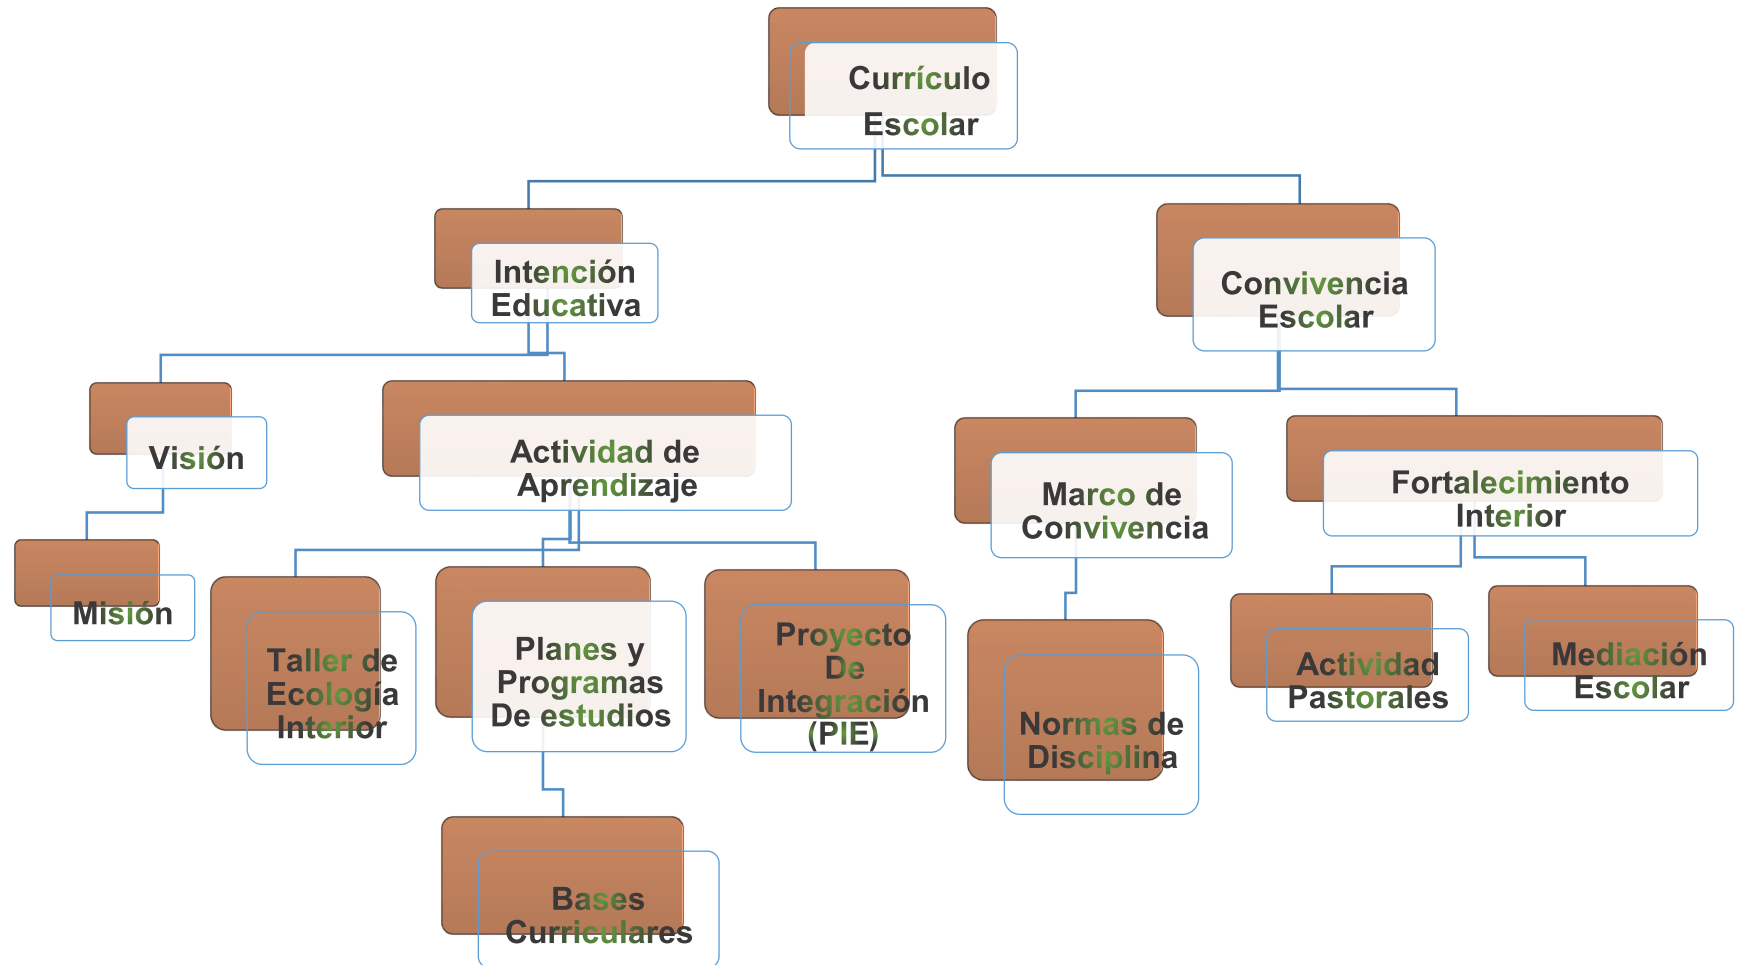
Currículo Escolar

Intención Educativa

Convivencia Escolar

Visión

Actividad de Aprendizaje

Marco de Convivencia

Fortalecimiento Interior

Misión

Taller de Ecología Interior

Planes y Programas De estudios

Proyecto De Integración (PIE)

Normas de Disciplina

Actividad Pastorales

Mediación Escolar

Bases Curriculares